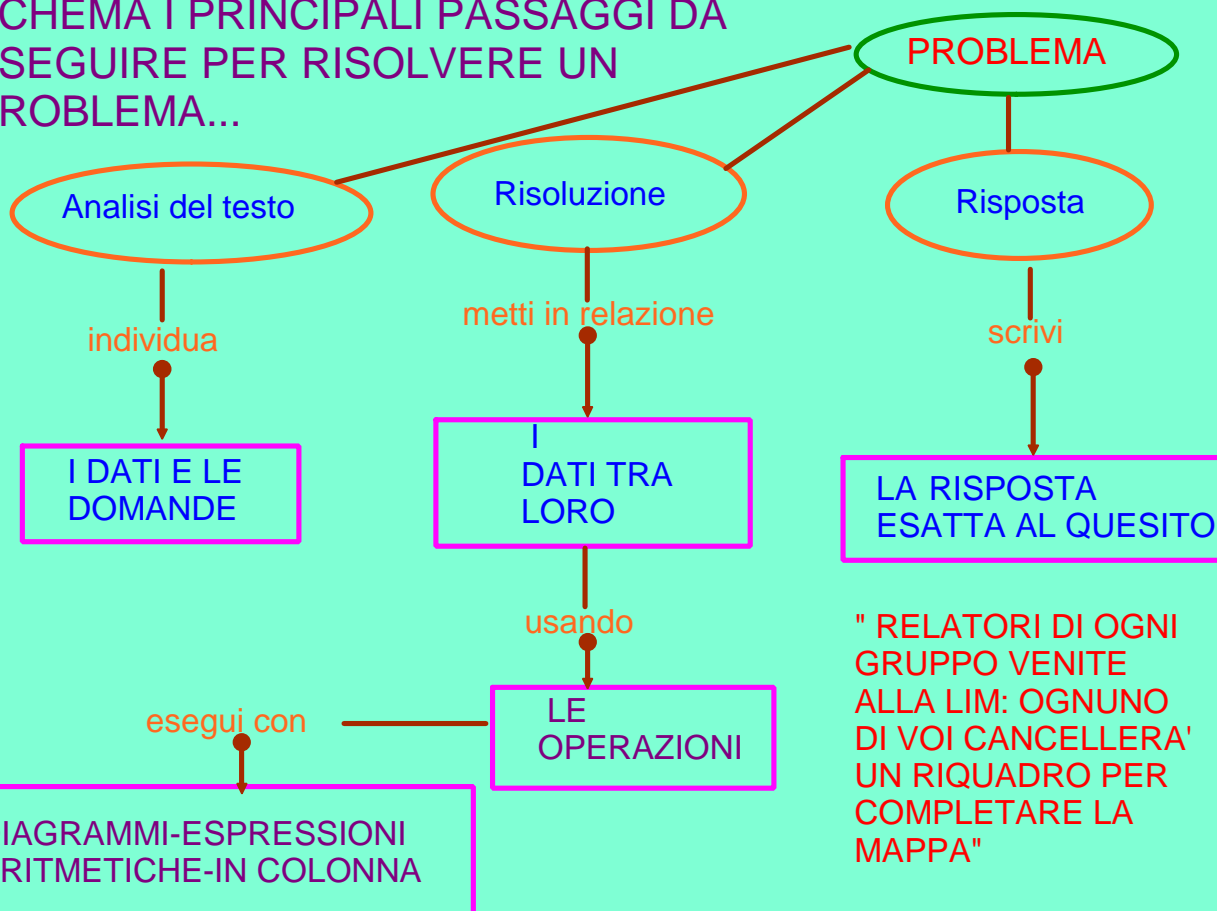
CHEMA I PRINCIPALI PASSAGGI DA SEGUIRE PER RISOLVERE UN ROBLEMA...

PROBLEMA

Analisi del testo

Risoluzione

Risposta

individua

metti in relazione

scrivi

I DATI E LE DOMANDE

I DATI TRA LORO

LA RISPOSTA ESATTA AL QUESITO

usando

LE OPERAZIONI

esegui con

IAGRAMMI-ESPRESSIONI RITMETICHE-IN COLONNA

" RELATORI DI OGNI GRUPPO VENITE ALLA LIM: OGNUNO DI VOI CANCELLERA' UN RIQUADRO PER COMPLETARE LA MAPPA"